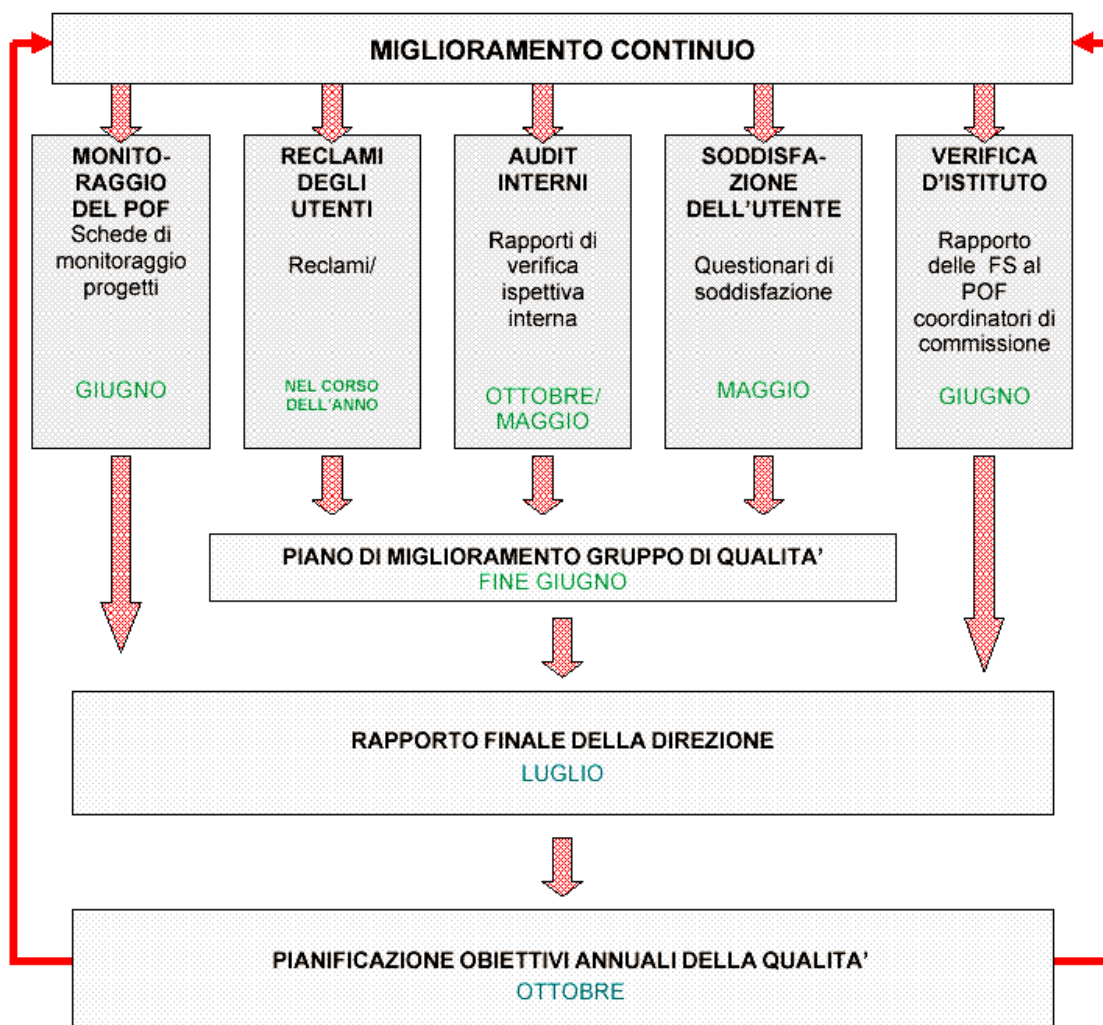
MIGLIORAMENTO CONTINUO

MONITORAGGIO DEL POF
Schede di monitoraggio progetti

GIUGNO

RECLAMI DEGLI UTENTI

Reclami/

NEL CORSO DELL'ANNO

AUDIT INTERNI

Rapporti di verifica ispettiva interna

OTTOBRE/ MAGGIO

SODDISFAZIONE DELL'UTENTE

Questionari di soddisfazione

MAGGIO

VERIFICA D'ISTITUTO

Rapporto delle FS al POF coordinatori di commissione

GIUGNO

PIANO DI MIGLIORAMENTO GRUPPO DI QUALITA'
FINE GIUGNO

RAPPORTO FINALE DELLA DIREZIONE
LUGLIO

PIANIFICAZIONE OBIETTIVI ANNUALI DELLA QUALITA'
OTTOBRE